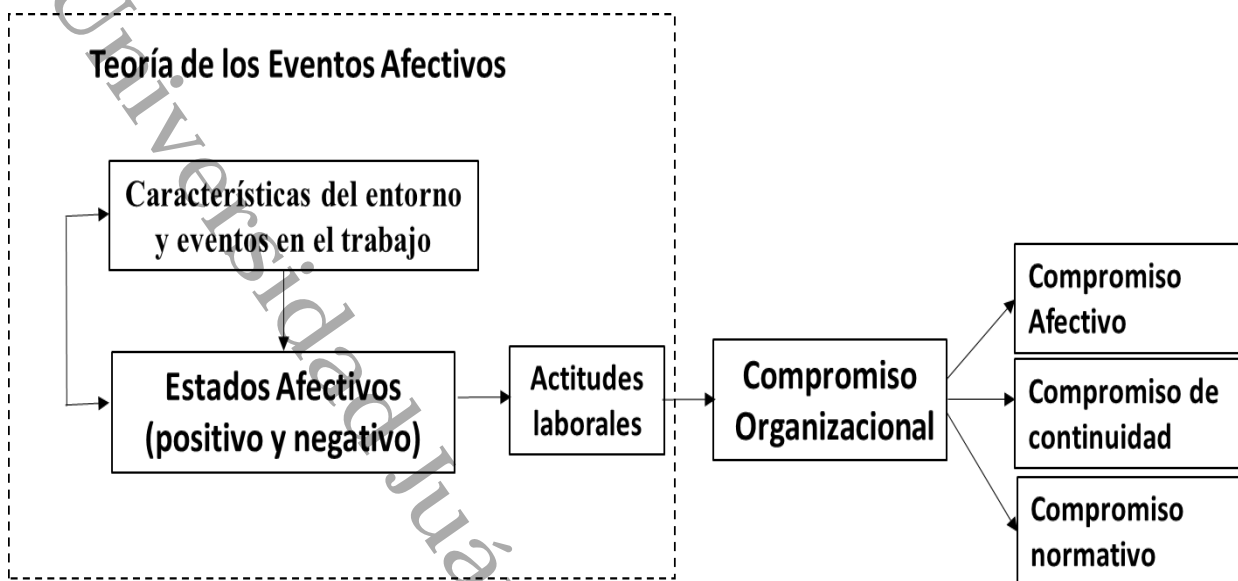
Universidad Juá

Teoría de los Eventos Afectivos

Características del entorno y eventos en el trabajo

Estados Afectivos (positivo y negativo)

Actitudes laborales

Compromiso Organizacional

Compromiso Afectivo

Compromiso de continuidad

Compromiso normativo